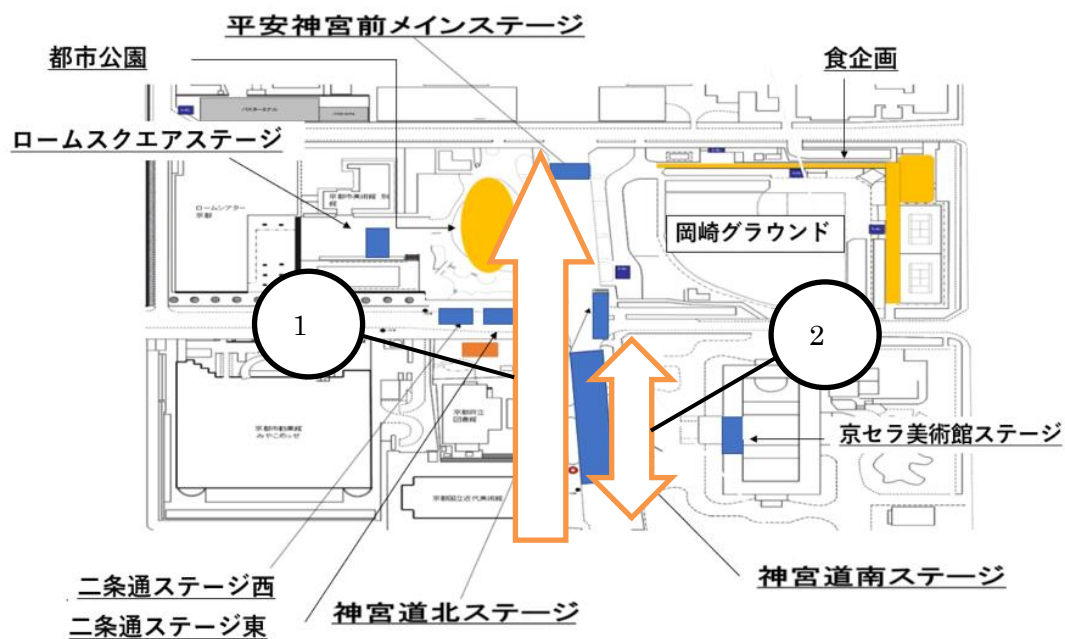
平安神宮前メインステージ
都市公園
食企画
ロームスクエアステージ
ロームシアター京都
京都市美術館 別館
岡崎グラウンド
1
2
京都府立図書館
京都市勧業館 みやこめっせ
京セラ美術館ステージ
京都国立近代美術館
二条通ステージ西
二条通ステージ東
神宮道北ステージ
神宮道南ステージ